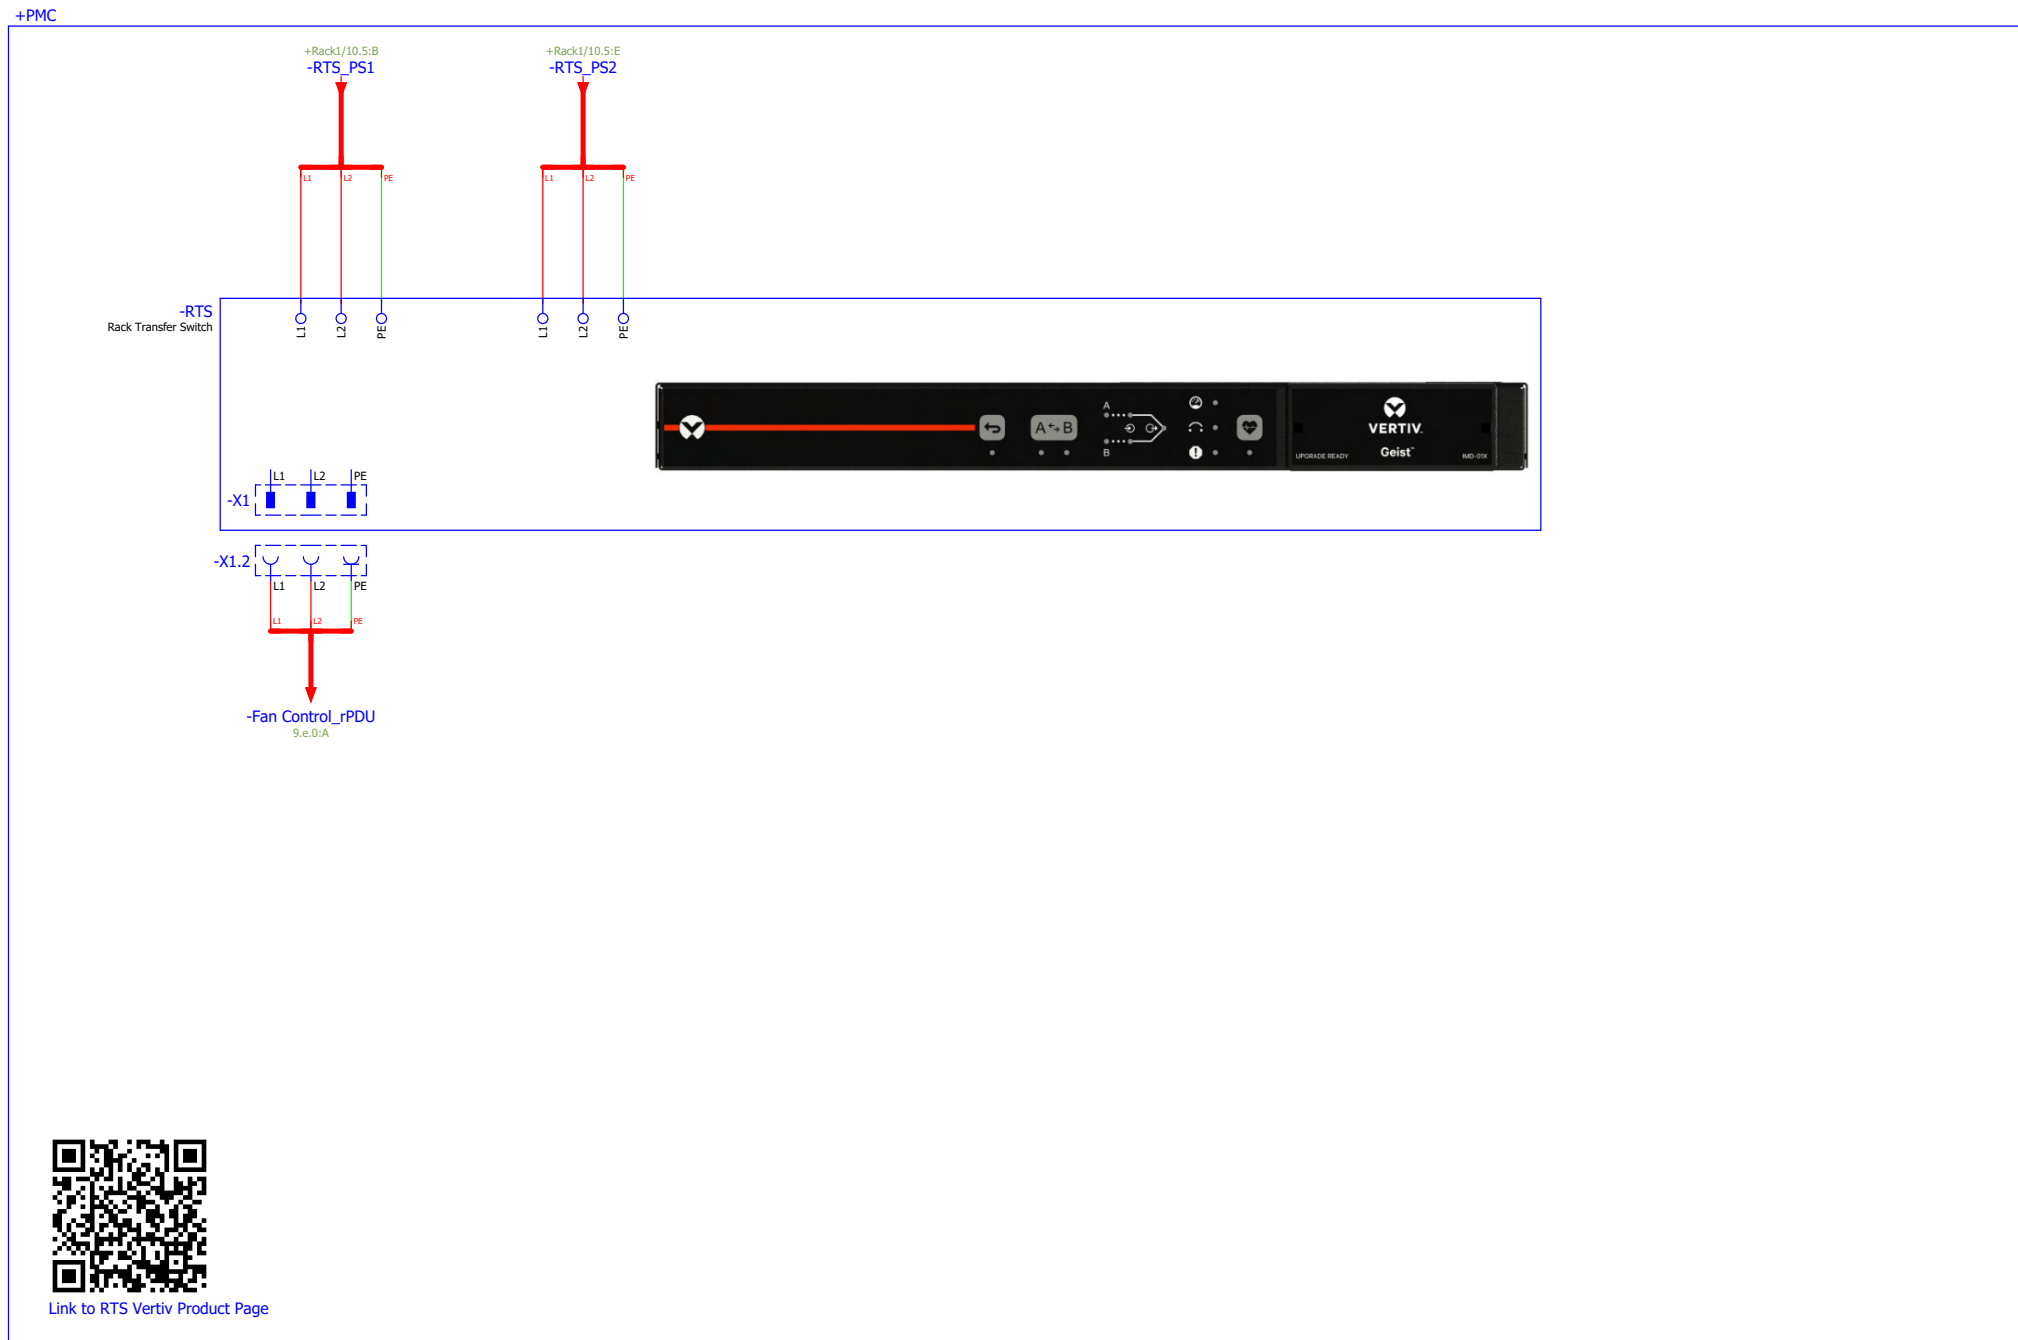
+PMC

+Rack1/10.5:B
-RTS_PS1

L1 L2 PE

+Rack1/10.5:E
-RTS_PS2

L1 L2 PE

-RTS
Rack Transfer Switch

L1 L2 PE L1 L2 PE

A↔B

A

B

VERTIV.

UPGRADE READY

Geist

IMD-01X

-X1
L1 L2 PE

-X1.2
L1 L2 PE

L1 L2 PE

-Fan Control_rPDU
9.e.0:A

Link to RTS Vertiv Product Page